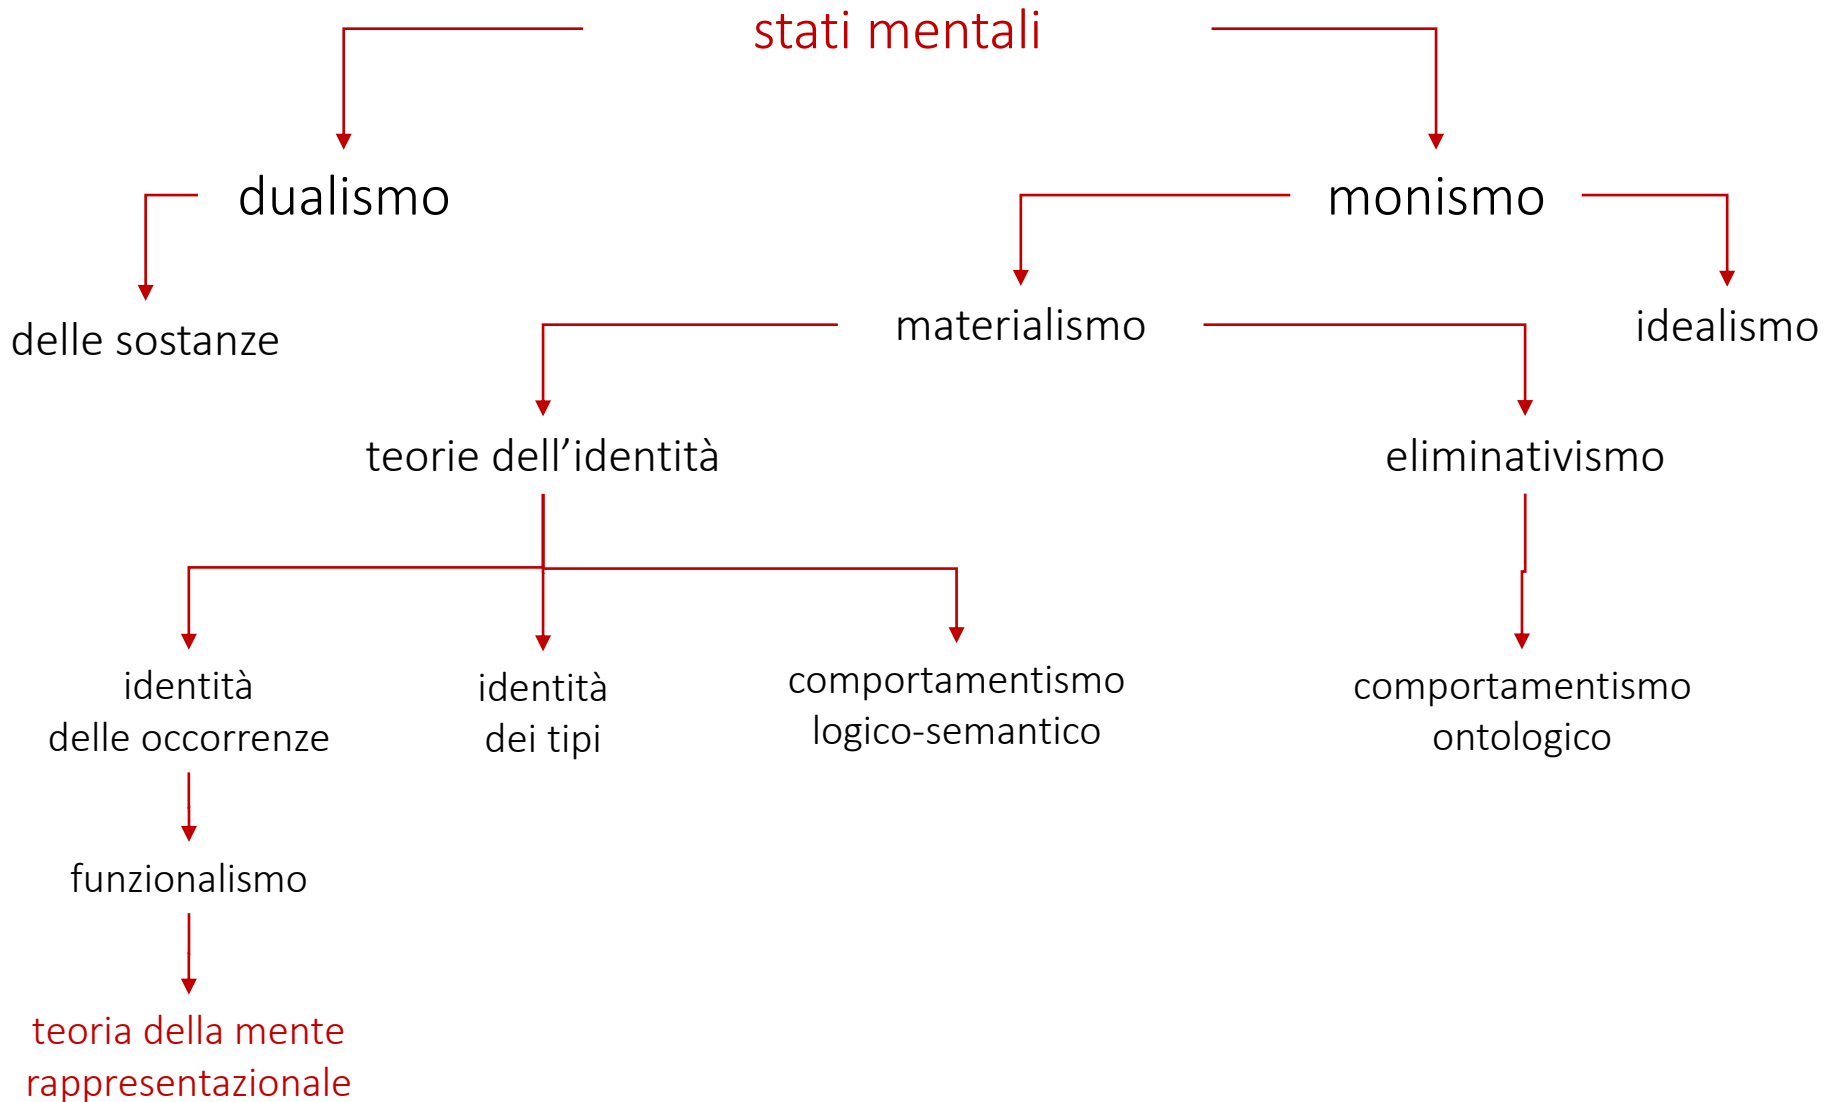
stati mentali

dualismo

monismo

delle sostanze

materialismo

idealismo

teorie dell’identità

eliminativismo

identità delle occorrenze

identità dei tipi

comportamentismo logico-semantico

comportamentismo ontologico

funzionalismo

teoria della mente rappresentazionale